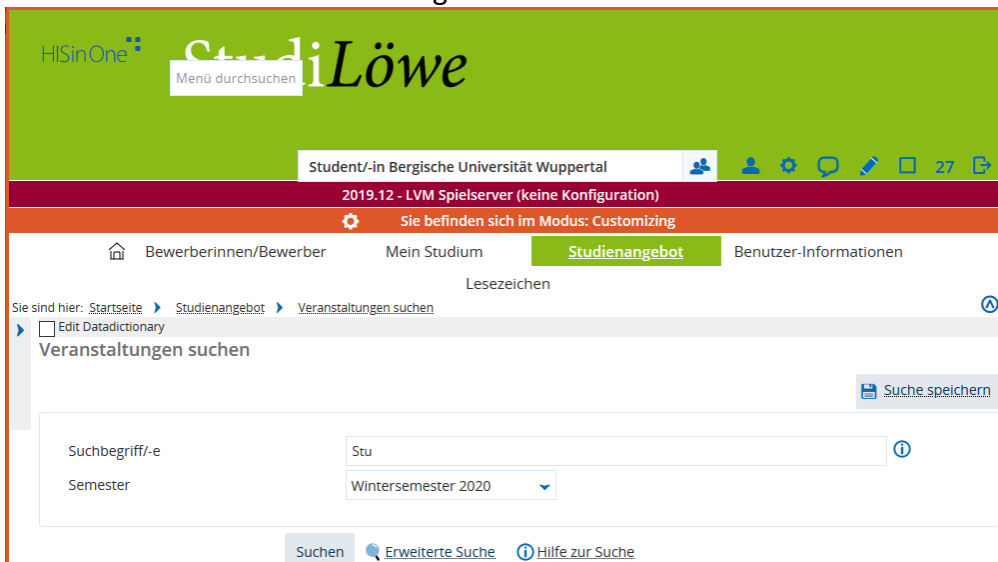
HISinOne

StudiLöwe

Menü durchsuchen

Student/-in Bergische Universität Wuppertal

27

2019.12 - LVM Spielserver (keine Konfiguration)

Sie befinden sich im Modus: Customizing

Bewerberinnen/Bewerber Mein Studium Studienangebot Benutzer-Informationen

Lesezeichen

Sie sind hier: Startseite Studienangebot Veranstaltungen suchen

Edit Datadictionary

Veranstaltungen suchen

Suche speichern

Suchbegriff/-e Stu

Semester Wintersemester 2020

Suchen Erweiterte Suche Hilfe zur Suche